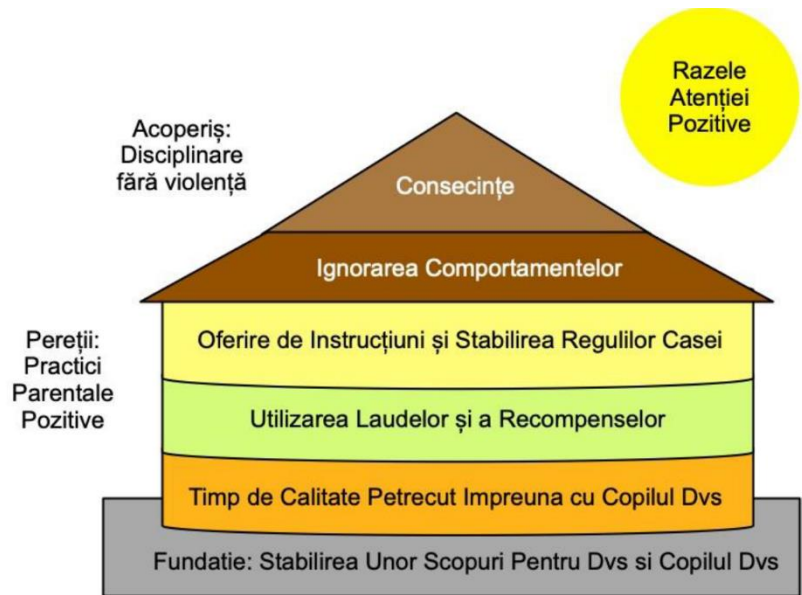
Razele Atenției Pozitive

Acoperiș: Disciplinare fără violență

Consecințe

Ignorarea Comportamentelor

Pereții: Practici Parentale Pozitive

Oferire de Instrucțiuni și Stabilirea Regulilor Casei

Utilizarea Laudelor și a Recompenselor

Timp de Calitate Petrecut Impreuna cu Copilul Dvs

Fundatie: Stabilirea Unor Scopuri Pentru Dvs si Copilul Dvs